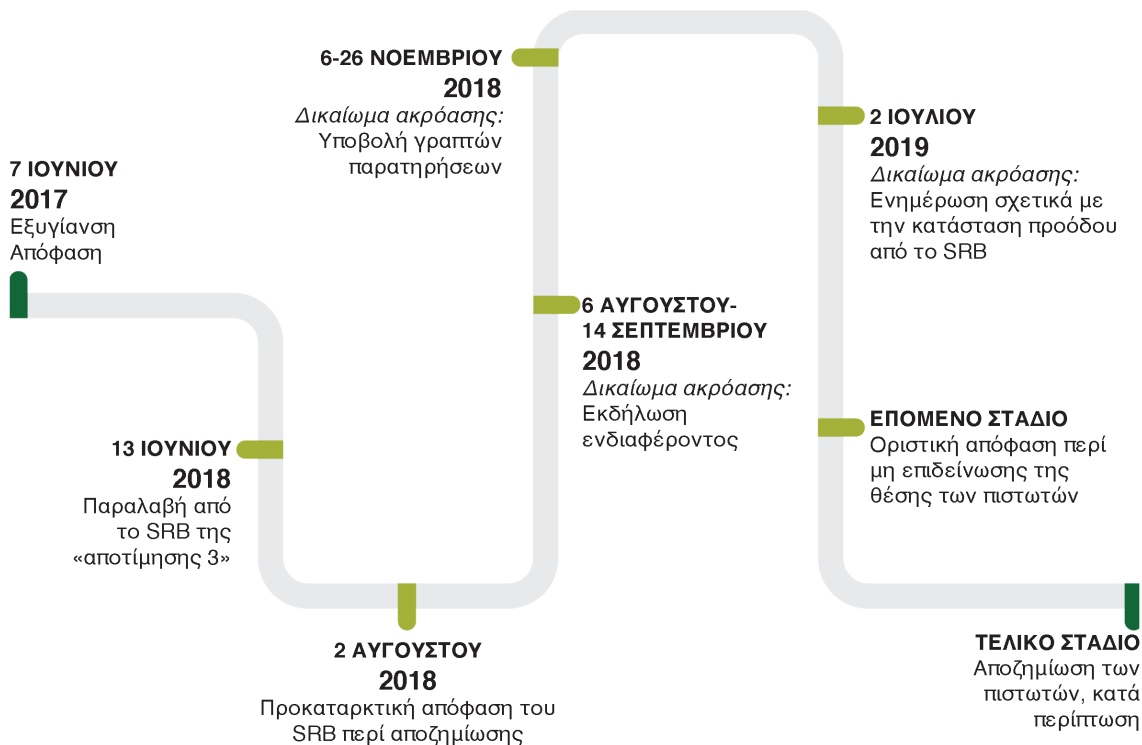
7 ΙΟΥΝΙΟΥ
2017
Εξυγίανση
Απόφαση

13 ΙΟΥΝΙΟΥ
2018
Παραλαβή από το SRB της «αποτίμησης 3»

2 ΑΥΓΟΥΣΤΟΥ
2018
Προκαταρκτική απόφαση του SRB περί αποζημίωσης

6-26 ΝΟΕΜΒΡΙΟΥ
2018
*Δικαίωμα ακρόασης:*
Υποβολή γραπτών παρατηρήσεων

6 ΑΥΓΟΥΣΤΟΥ-
14 ΣΕΠΤΕΜΒΡΙΟΥ
2018
*Δικαίωμα ακρόασης:*
Εκδήλωση ενδιαφέροντος

2 ΙΟΥΛΙΟΥ
2019
*Δικαίωμα ακρόασης:*
Ενημέρωση σχετικά με την κατάσταση προόδου από το SRB

ΕΠΟΜΕΝΟ ΣΤΑΔΙΟ
Οριστική απόφαση περί μη επιδείνωσης της θέσης των πιστωτών

ΤΕΛΙΚΟ ΣΤΑΔΙΟ
Αποζημίωση των πιστωτών, κατά περίπτωση